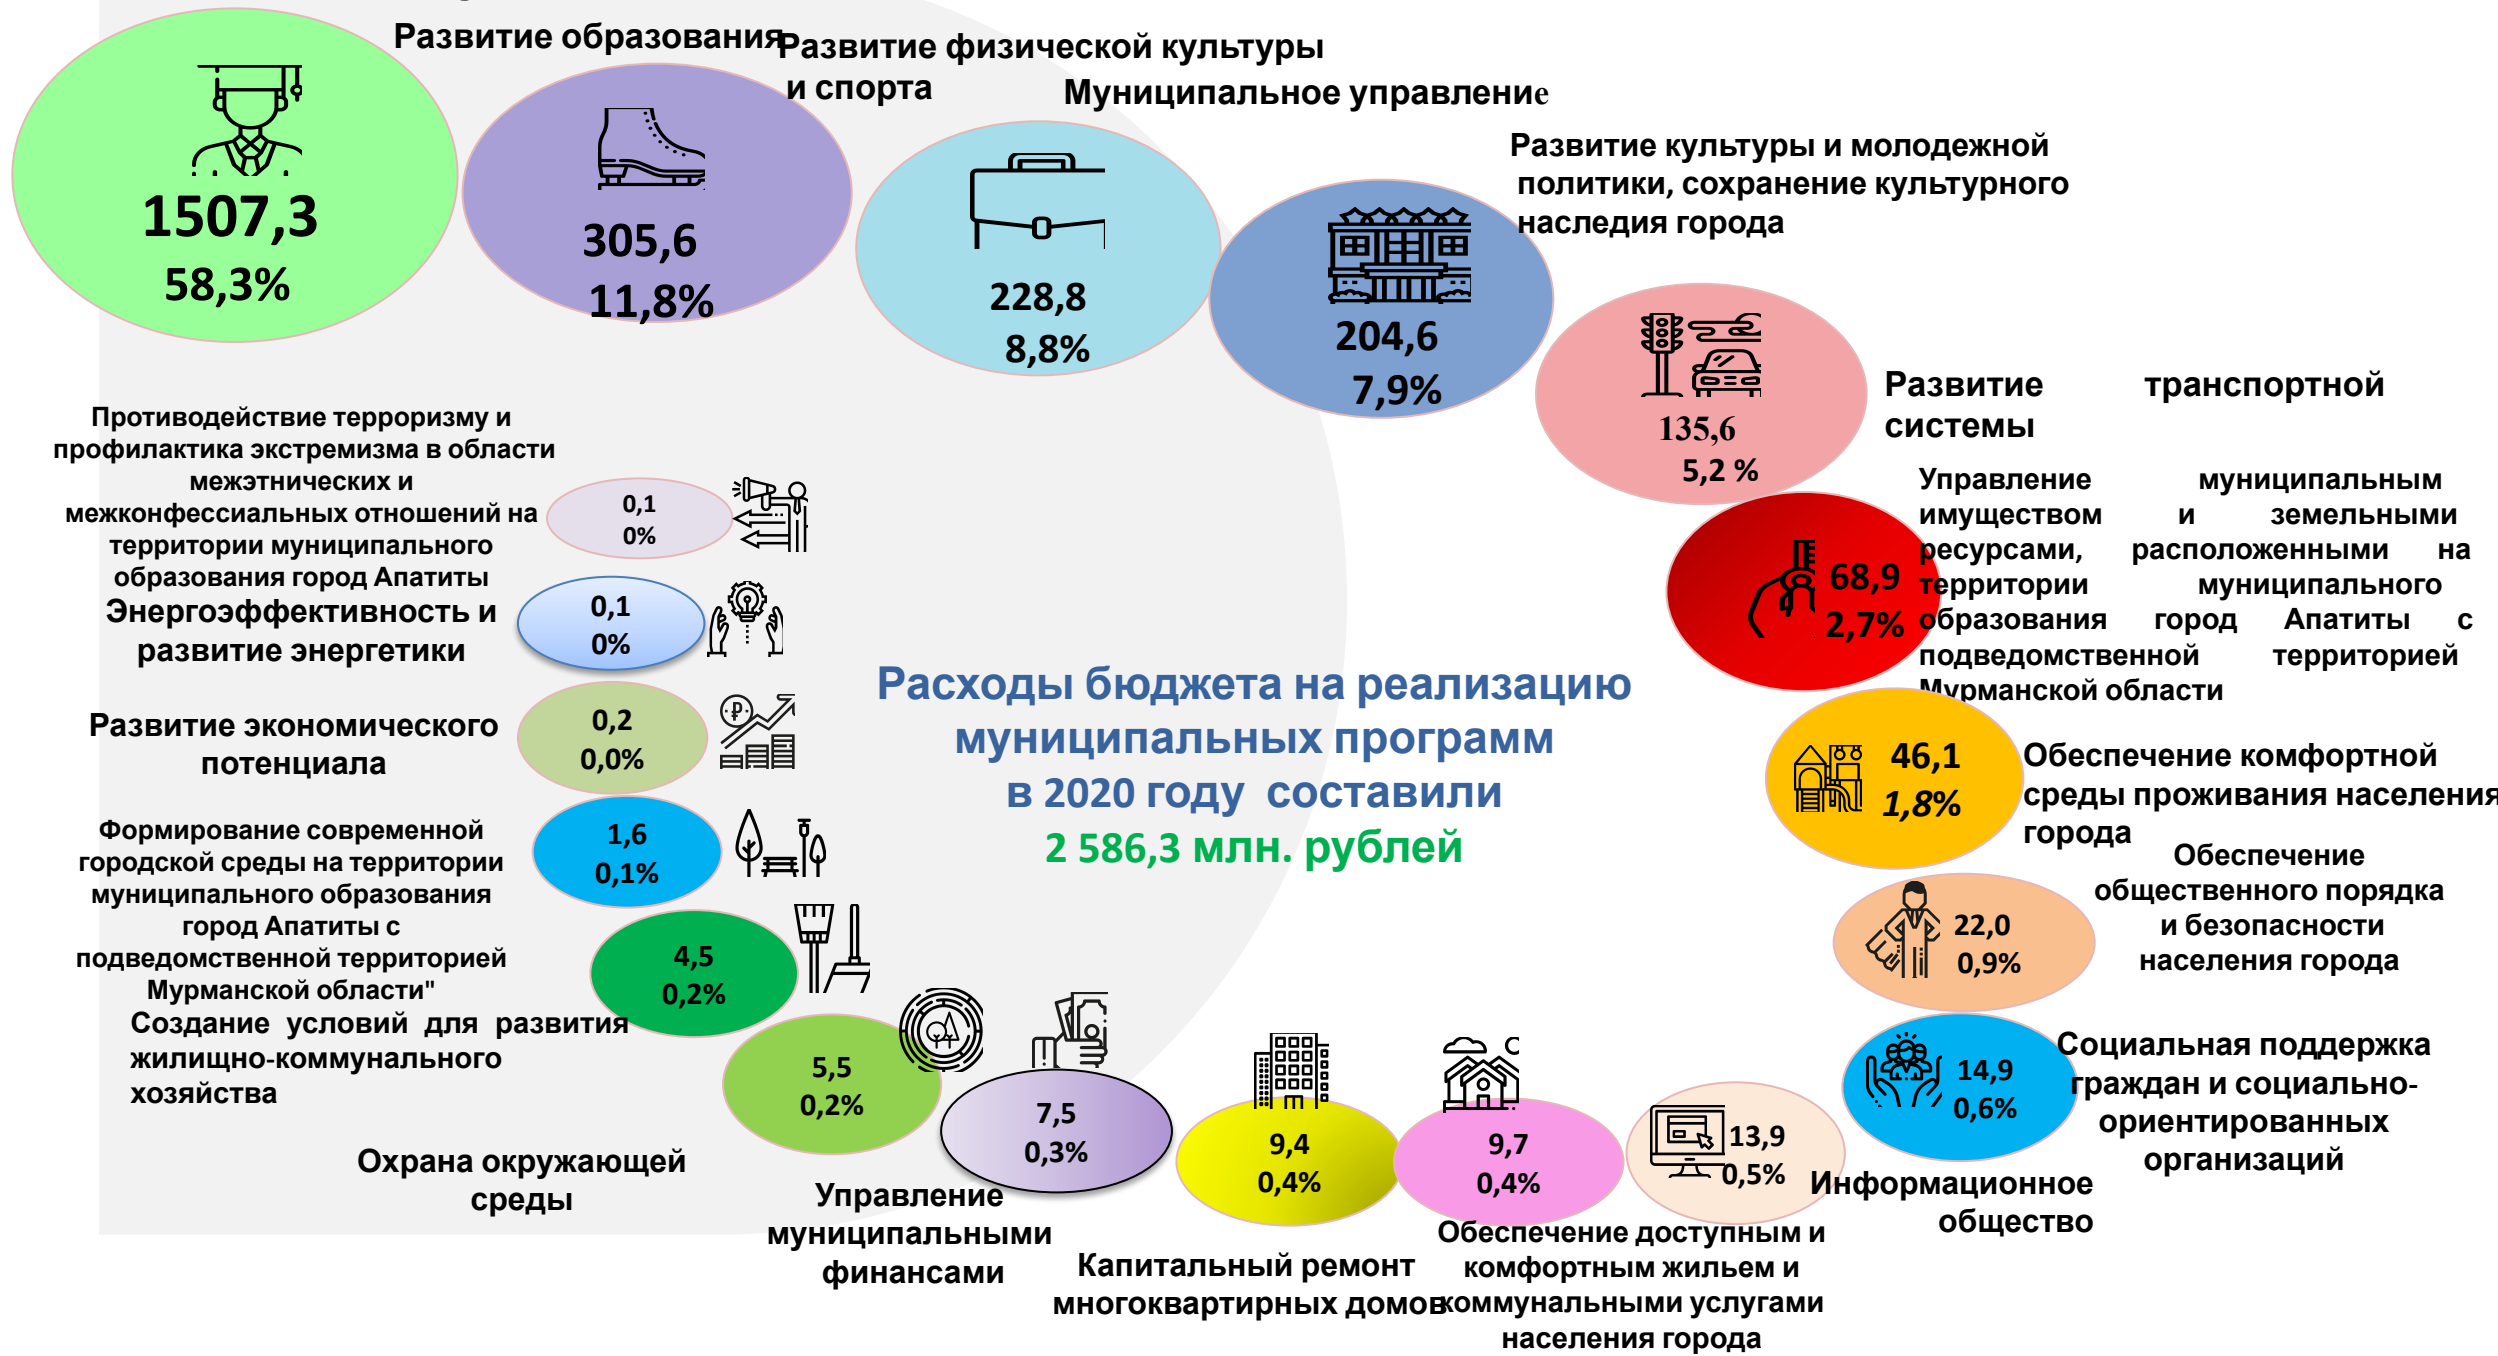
Развитие образования

1507,3
58,3%

Развитие физической культуры и спорта

305,6
11,8%

Муниципальное управление

228,8
8,8%

Развитие культуры и молодежной политики, сохранение культурного наследия города

204,6
7,9%

135,6
5,2 %

Развитие транспортной системы

Управление муниципальным имуществом и земельными ресурсами, расположенными на территории муниципального образования город Апатиты с подведомственной территорией Мурманской области

68,9
2,7%

Противодействие терроризму и профилактика экстремизма в области межэтнических и межконфессиональных отношений на территории муниципального образования город Апатиты

0,1
0%

Энергоэффективность и развитие энергетики

0,1
0%

Развитие экономического потенциала

0,2
0,0%

Расходы бюджета на реализацию муниципальных программ в 2020 году составили
2 586,3 млн. рублей

46,1
1,8%

Обеспечение комфортной среды проживания населения города

Формирование современной городской среды на территории муниципального образования город Апатиты с подведомственной территорией Мурманской области"

1,6
0,1%

Обеспечение общественного порядка и безопасности населения города

22,0
0,9%

4,5
0,2%

Создание условий для развития жилищно-коммунального хозяйства

5,5
0,2%

7,5
0,3%

Социальная поддержка граждан и социально-ориентированных организаций

14,9
0,6%

Охрана окружающей среды

9,4
0,4%

9,7
0,4%

13,9
0,5%

Информационное общество

Управление муниципальными финансами

Капитальный ремонт многоквартирных домов

Обеспечение доступным и комфортным жильем и коммунальными услугами населения города